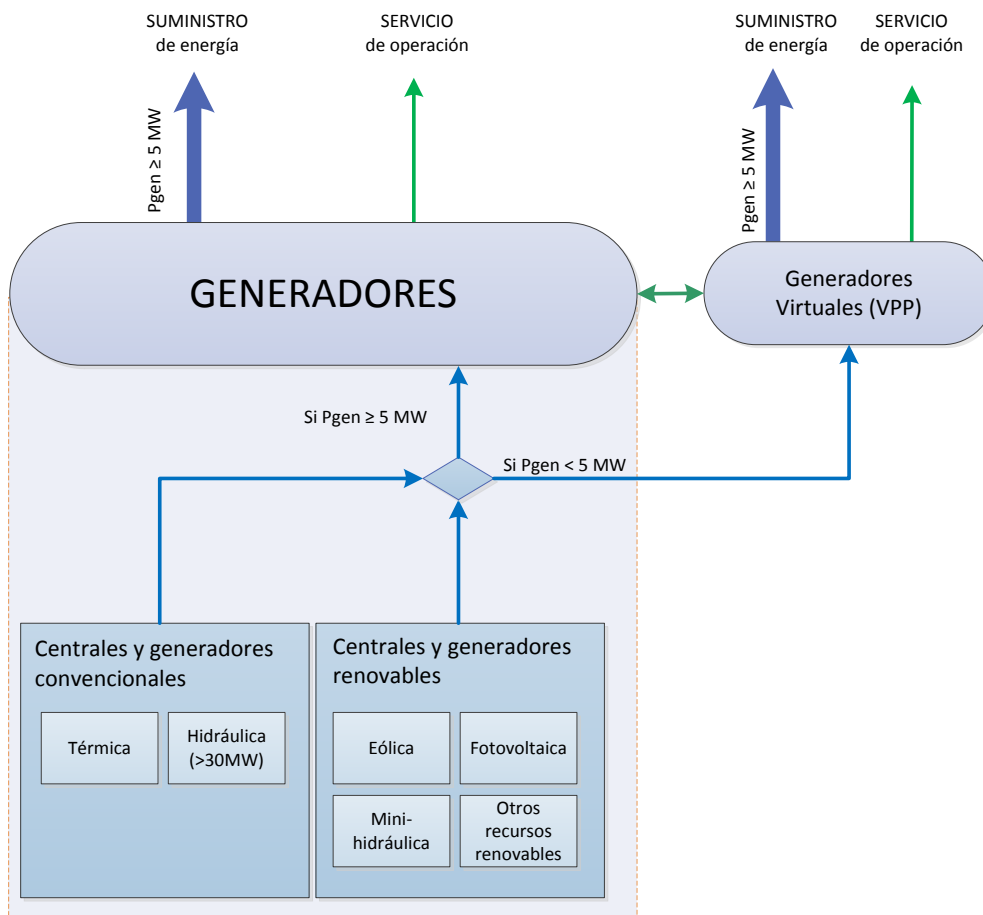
SUMINISTRO de energía

SERVICIO de operación

SUMINISTRO de energía

SERVICIO de operación

Pgen ≥ 5 MW

Pgen ≥ 5 MW

GENERADORES

Generadores Virtuales (VPP)

Si Pgen ≥ 5 MW

Si Pgen < 5 MW

Centrales y generadores convencionales

Térmica

Hidráulica (>30MW)

Centrales y generadores renovables

Eólica

Fotovoltaica

Mini-hidráulica

Otros recursos renovables